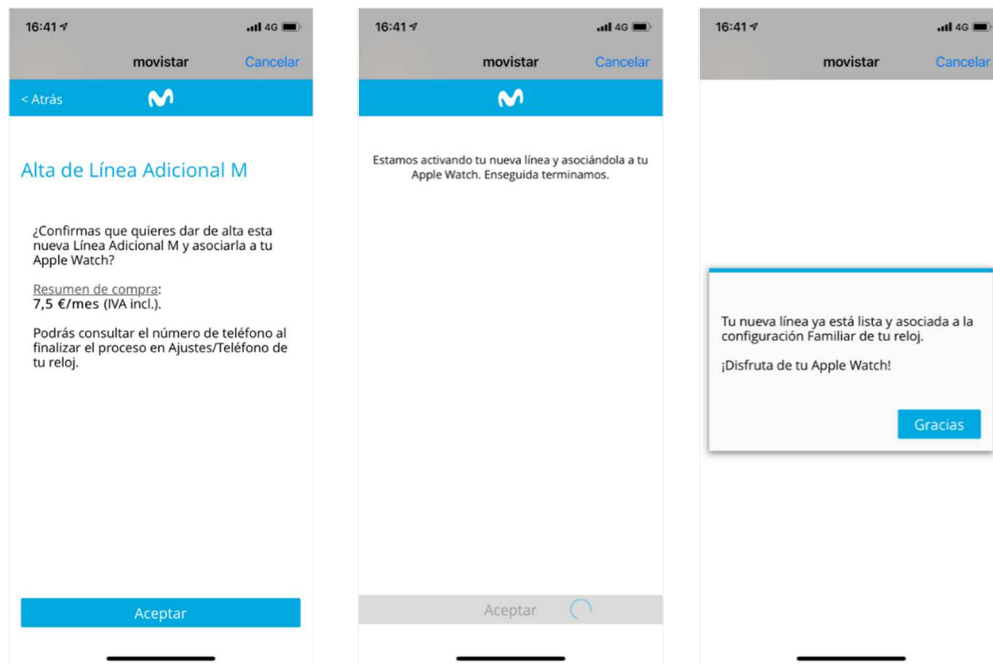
16:41 4G

movistar Cancelar

< Atrás

Alta de Línea Adicional M

¿Confirmas que quieres dar de alta esta nueva Línea Adicional M y asociarla a tu Apple Watch?

Resumen de compra:
7,5 €/mes (IVA incl.).

Podrás consultar el número de teléfono al finalizar el proceso en Ajustes/Teléfono de tu reloj.

Aceptar

16:41 4G

movistar Cancelar

Estamos activando tu nueva línea y asociándola a tu Apple Watch. Enseguida terminamos.

Aceptar

16:41 4G

movistar Cancelar

Tu nueva línea ya está lista y asociada a la configuración Familiar de tu reloj.

¡Disfruta de tu Apple Watch!

Gracias